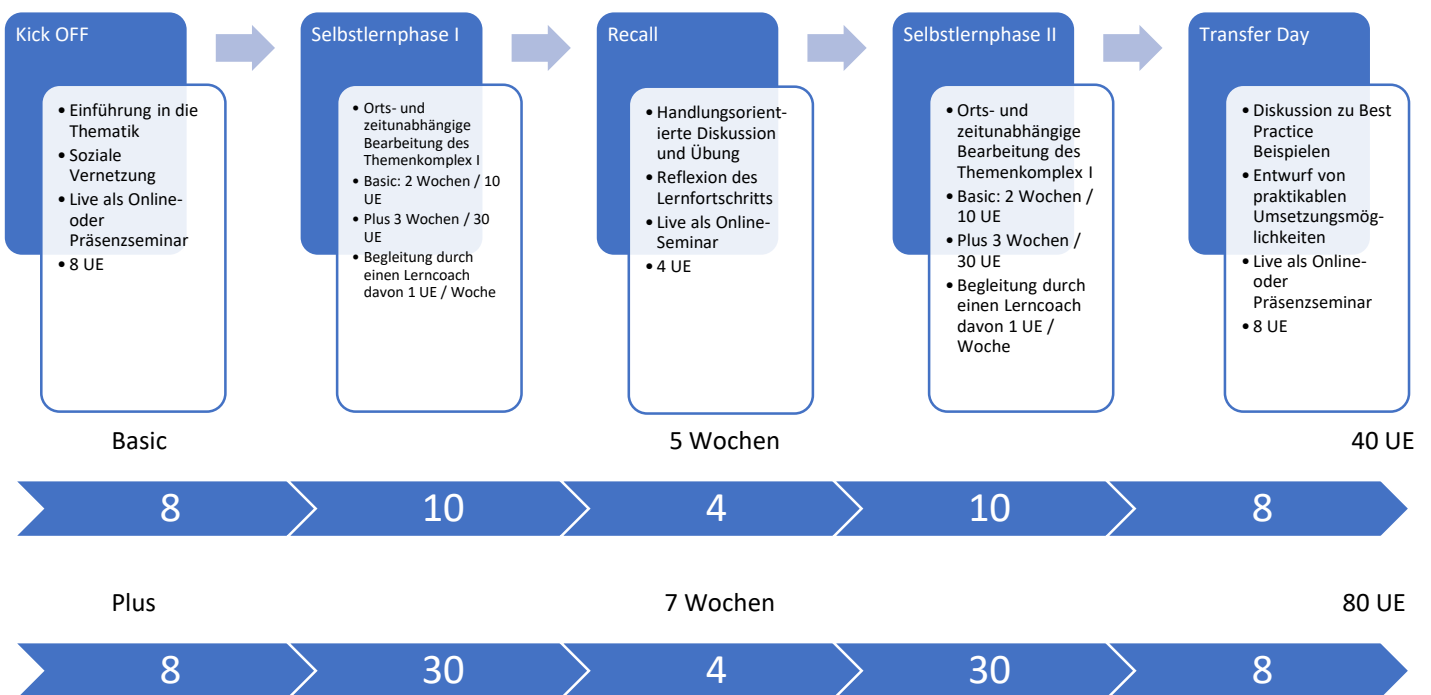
Kick OFF

- Einführung in die Thematik
- Soziale Vernetzung
- Live als Online- oder Präsenzseminar
- 8 UE

Selbstlernphase I

- Orts- und zeitunabhängige Bearbeitung des Themenkomplex I
- Basic: 2 Wochen / 10 UE
- Plus 3 Wochen / 30 UE
- Begleitung durch einen Lerncoach davon 1 UE / Woche

Recall

- Handlungsorientierte Diskussion und Übung
- Reflexion des Lernfortschritts
- Live als Online-Seminar
- 4 UE

Selbstlernphase II

- Orts- und zeitunabhängige Bearbeitung des Themenkomplex I
- Basic: 2 Wochen / 10 UE
- Plus 3 Wochen / 30 UE
- Begleitung durch einen Lerncoach davon 1 UE / Woche

Transfer Day

- Diskussion zu Best Practice Beispielen
- Entwurf von praktikablen Umsetzungsmöglichkeiten
- Live als Online- oder Präsenzseminar
- 8 UE

Basic 5 Wochen 40 UE

8 10 4 10 8

Plus 7 Wochen 80 UE

8 30 4 30 8